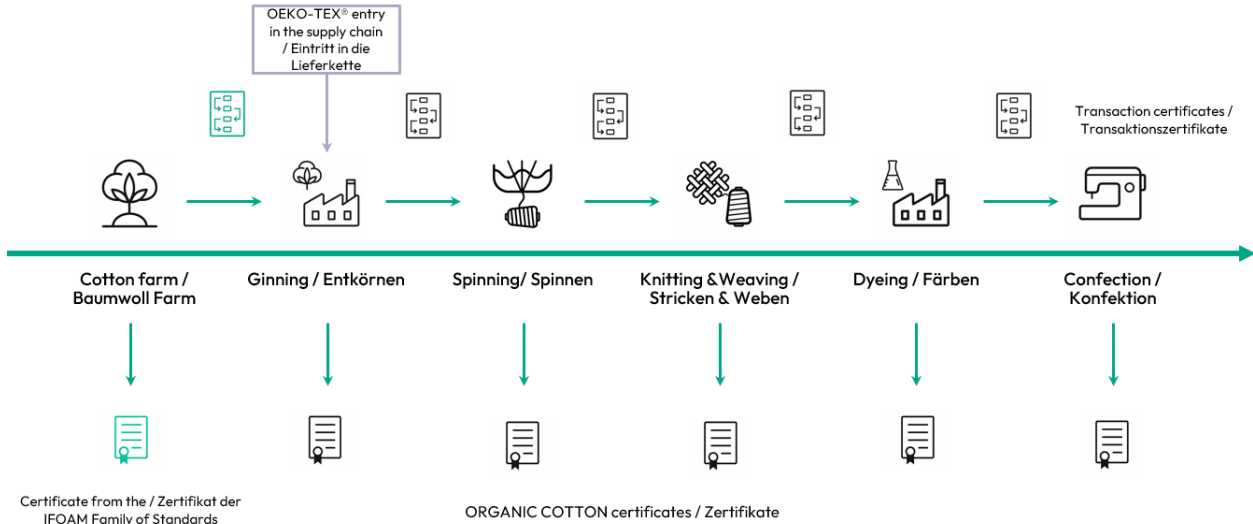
OEKO-TEX® entry in the supply chain / Eintritt in die Lieferkette

Transaction certificates / Transaktionszertifikate

Cotton farm / Baumwoll Farm

Ginning / Entkörnen

Spinning/ Spinnen

Knitting &Weaving / Stricken & Weben

Dyeing / Färben

Confection / Konfektion

Certificate from the / Zertifikat der IFOAM Family of Standards

ORGANIC COTTON certificates / Zertifikate